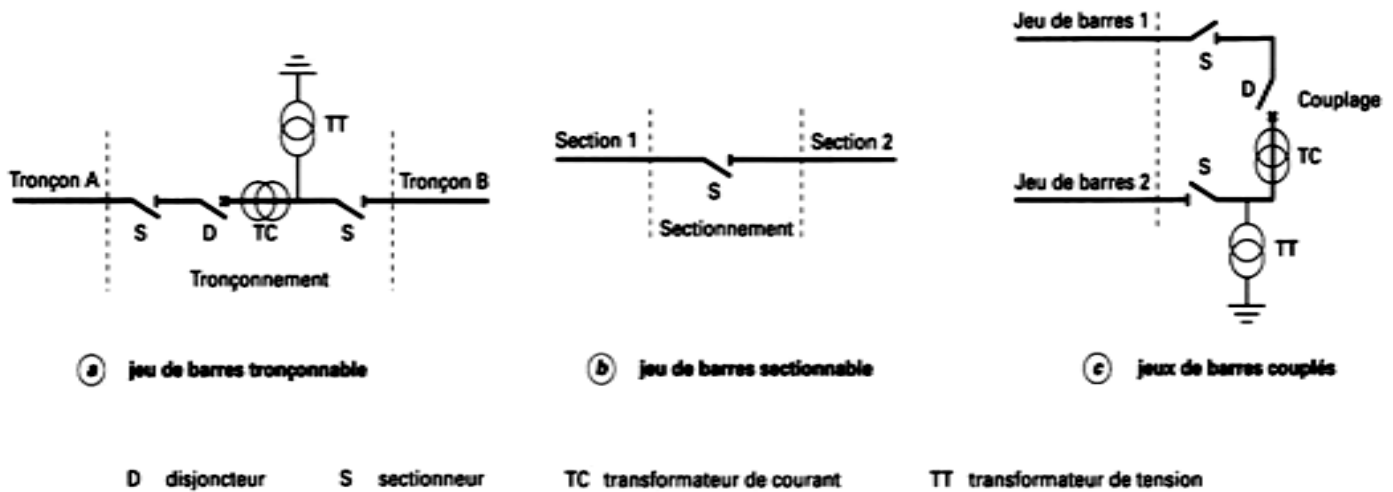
TT

Tronçon A

S

D

TC

S

Tronçon B

Tronçonnement

Section 1

Section 2

S

Sectionnement

Jeu de barres 1

S

D

Couplage

TC

S

Jeu de barres 2

TT

a jeu de barres tronçonnable

b jeu de barres sectionnable

c jeux de barres couplés

D disjoncteur S sectionneur TC transformateur de courant TT transformateur de tension